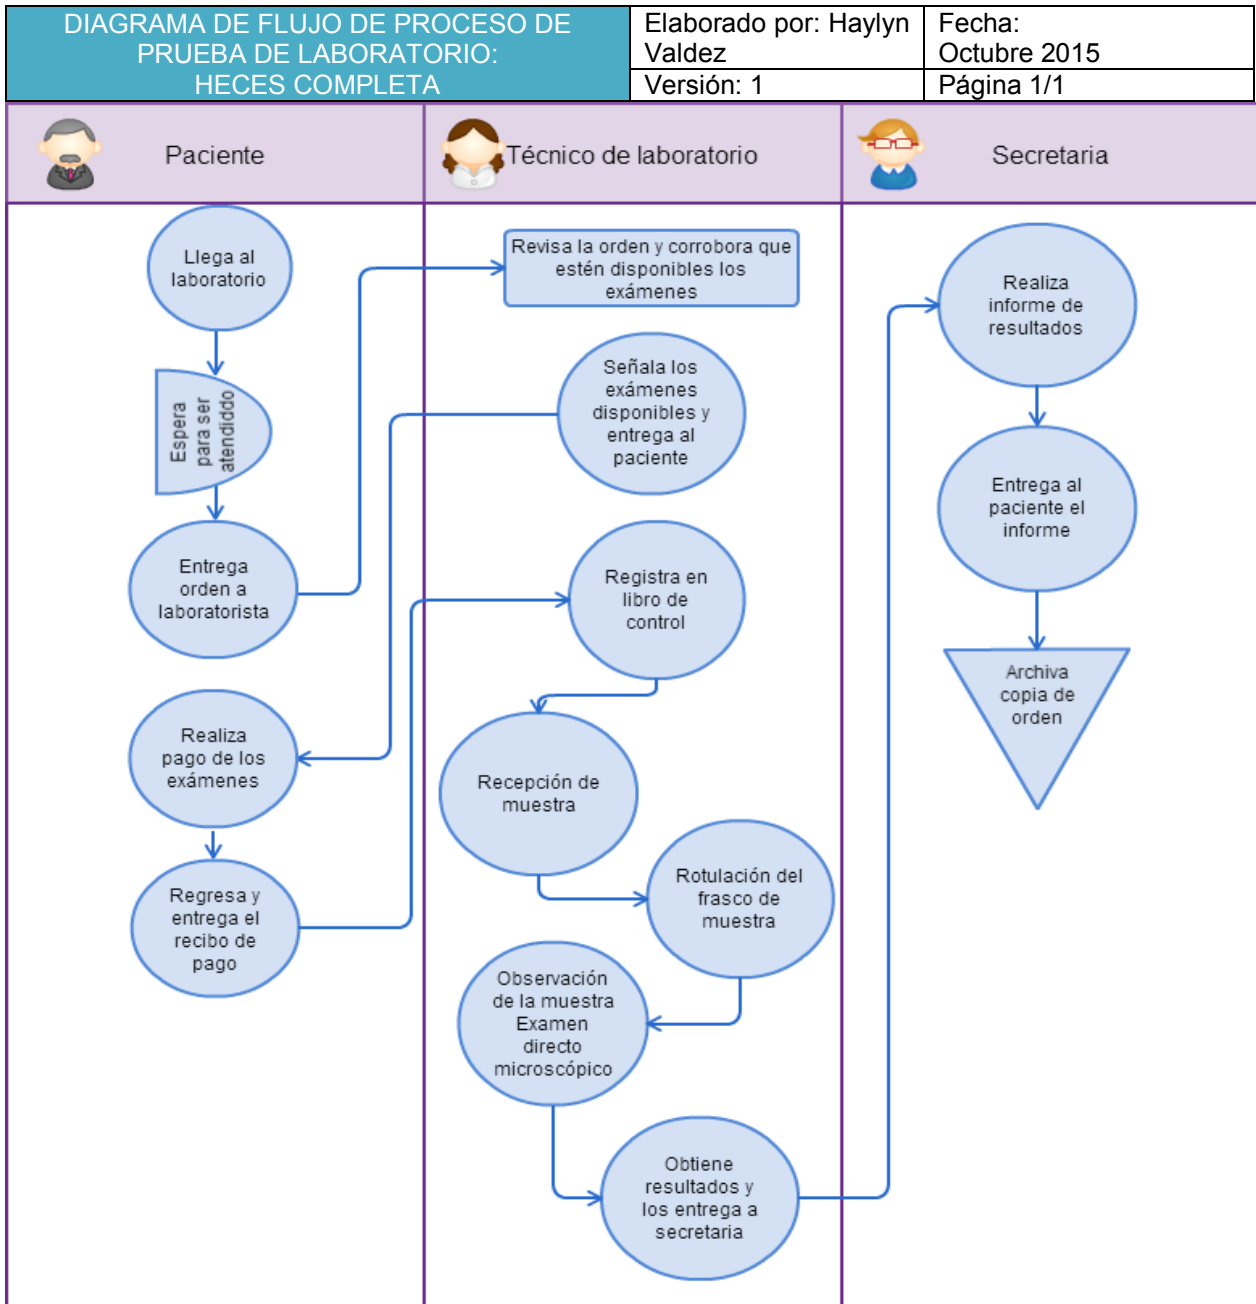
| DIAGRAMA DE FLUJO DE PROCESO DE PRUEBA DE LABORATORIO: HECES COMPLETA | Elaborado por: Haylyn Valdez | Fecha: Octubre 2015 |
|---|---|---|
| | Versión: 1 | Página 1/1 |

Paciente

Técnico de laboratorio

Secretaria

Llega al laboratorio

Espera para ser atendido

Entrega orden a laboratorista

Realiza pago de los exámenes

Regresa y entrega el recibo de pago

Revisa la orden y corrobora que estén disponibles los exámenes

Señala los exámenes disponibles y entrega al paciente

Registra en libro de control

Recepción de muestra

Rotulación del frasco de muestra

Observación de la muestra Examen directo microscópico

Obtiene resultados y los entrega a secretaria

Realiza informe de resultados

Entrega al paciente el informe

Archiva copia de orden